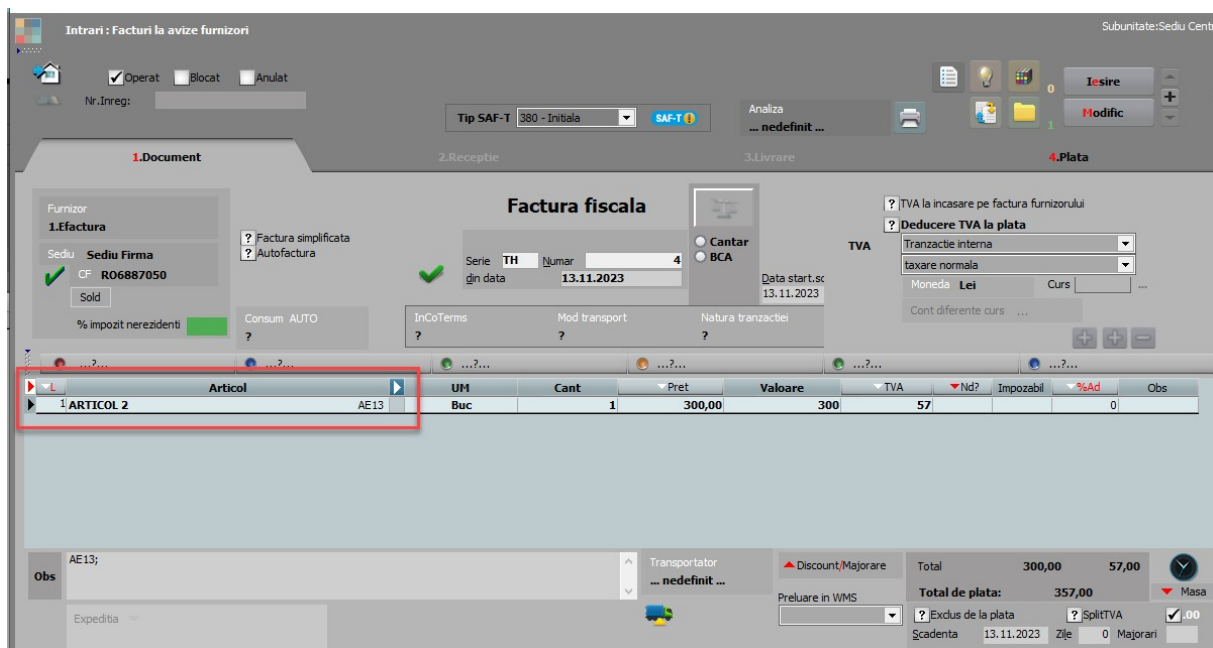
Intrari : Facturi la avize furnizori

Subunitate:Sediu Cent

Operat Blocat Anulat

Nr.Inreg:

Tip SAF-T 380 - Initiala SAF-T

Analiza
... nedefinit ...

0 Iesire
1 Modific

1.Document 2.Receptie 3.Livrare 4.Plata

Furnizor
1.Efactura

Sediu Sediu Firma
CF RO6887050
Sold

% impozit nerezidenti

? Factura simplificata
? Autofactura

Factura fiscala

Serie TH Numar 4
din data 13.11.2023

Cantar
BCA

Data start.sc
13.11.2023

? TVA la incasare pe factura furnizorului
? Deducere TVA la plata

TVA Tranzactie interna
taxare normala

Moneda Lei Curs ...

Cont diferente curs ...

Consum AUTO
?

InCoTerms
?

Mod transport
?

Natura tranzactiei
?

...?... ...?... ...?... ...?... ...?... ...?...

| L | Articol | | UM | Cant | Pret | Valoare | TVA | Nd? | Impozabil | %Ad | Obs |
|---|---|---|---|---|---|---|---|---|---|---|---|
| 1 | ARTICOL 2 | AE13 | Buc | 1 | 300,00 | 300 | 57 | | | 0 | |

Obs AE13;

Transportator
... nedefinit ...

Discount/Majorare

Preluare in WMS

Total 300,00 57,00
Total de plata: 357,00

Masa

? Exclus de la plata ? SplitTVA .00

Scadenta 13.11.2023 Zile 0 Majorari

Expeditia